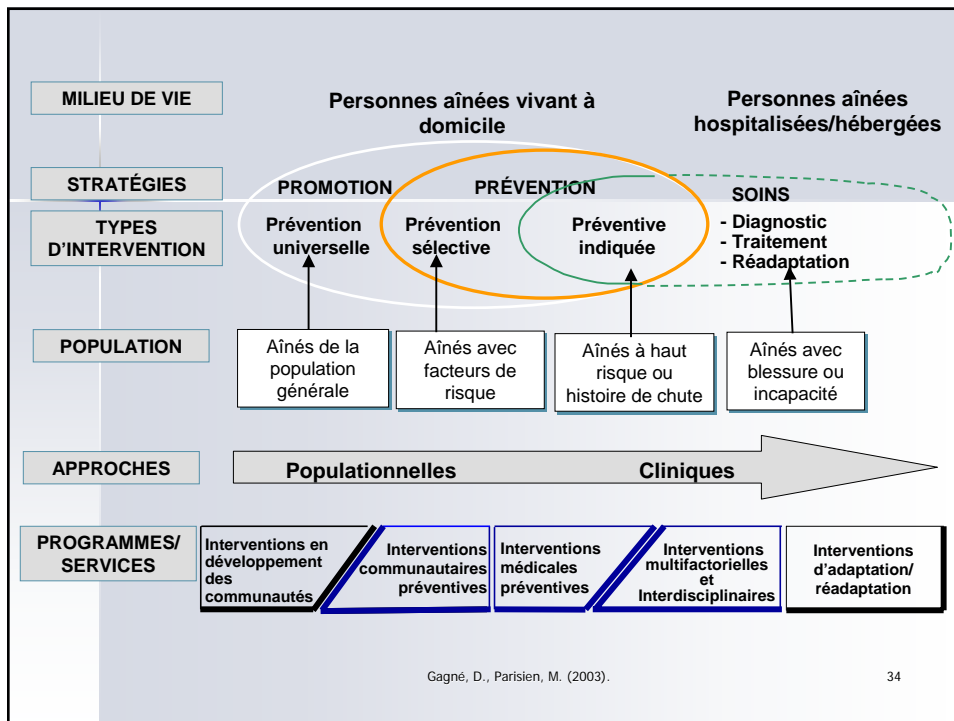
MILIEU DE VIE

Personnes aînées vivant à domicile

Personnes aînées hospitalisées/hébergées

STRATÉGIES

PROMOTION

PRÉVENTION

SOINS

TYPES D'INTERVENTION

Prévention universelle

Prévention sélective

Préventive indiquée

- Diagnostic
- Traitement
- Réadaptation

POPULATION

Aînés de la population générale

Aînés avec facteurs de risque

Aînés à haut risque ou histoire de chute

Aînés avec blessure ou incapacité

APPROCHES

Populationnelles

Cliniques

PROGRAMMES/ SERVICES

Interventions en développement des communautés

Interventions communautaires préventives

Interventions médicales préventives

Interventions multifactorielles et Interdisciplinaires

Interventions d'adaptation/ réadaptation

Gagné, D., Parisien, M. (2003).

34